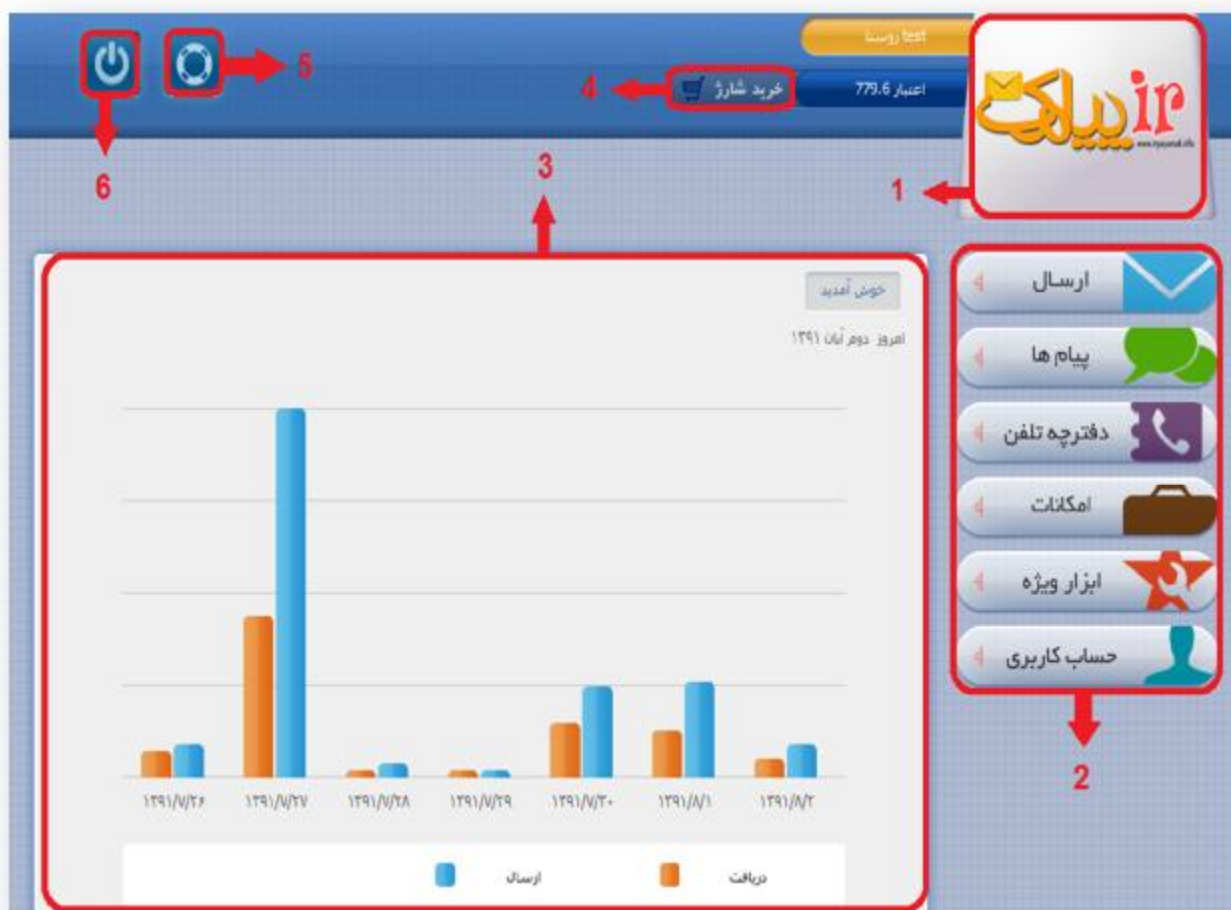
test روستا

اعتبار 779.6

خرید شارژ

4

5

6

3

1

ir پیامک

خوش آمدید

امروز دوم آبان ۱۳۹۱

ارسال

پیام ها

دفترچه تلفن

امکانات

ابزار ویژه

حساب کاربری

2

۱۳۹۱/۷/۲۶ ۱۳۹۱/۷/۲۷ ۱۳۹۱/۷/۲۸ ۱۳۹۱/۷/۲۹ ۱۳۹۱/۷/۳۰ ۱۳۹۱/۸/۱ ۱۳۹۱/۸/۲

ارسال

دریافت